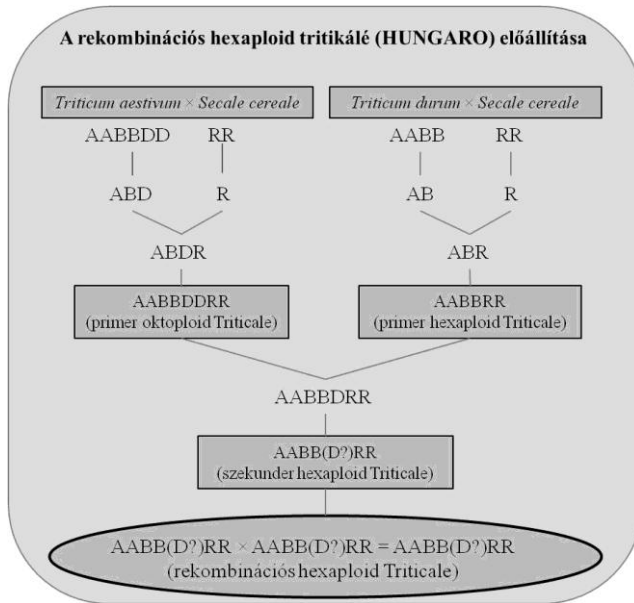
A rekombinációs hexaploid tritikálé (HUNGARO) előállítása

*Triticum aestivum* × *Secale cereale*

AABBDD RR

ABD R

ABDR

AABBDDRR
(primer oktoploid Triticale)

*Triticum durum* × *Secale cereale*

AABB RR

AB R

ABR

AABBRR
(primer hexaploid Triticale)

AABBDRR

AABB(D?)RR
(szekunder hexaploid Triticale)

AABB(D?)RR × AABB(D?)RR = AABB(D?)RR
(rekombinációs hexaploid Triticale)